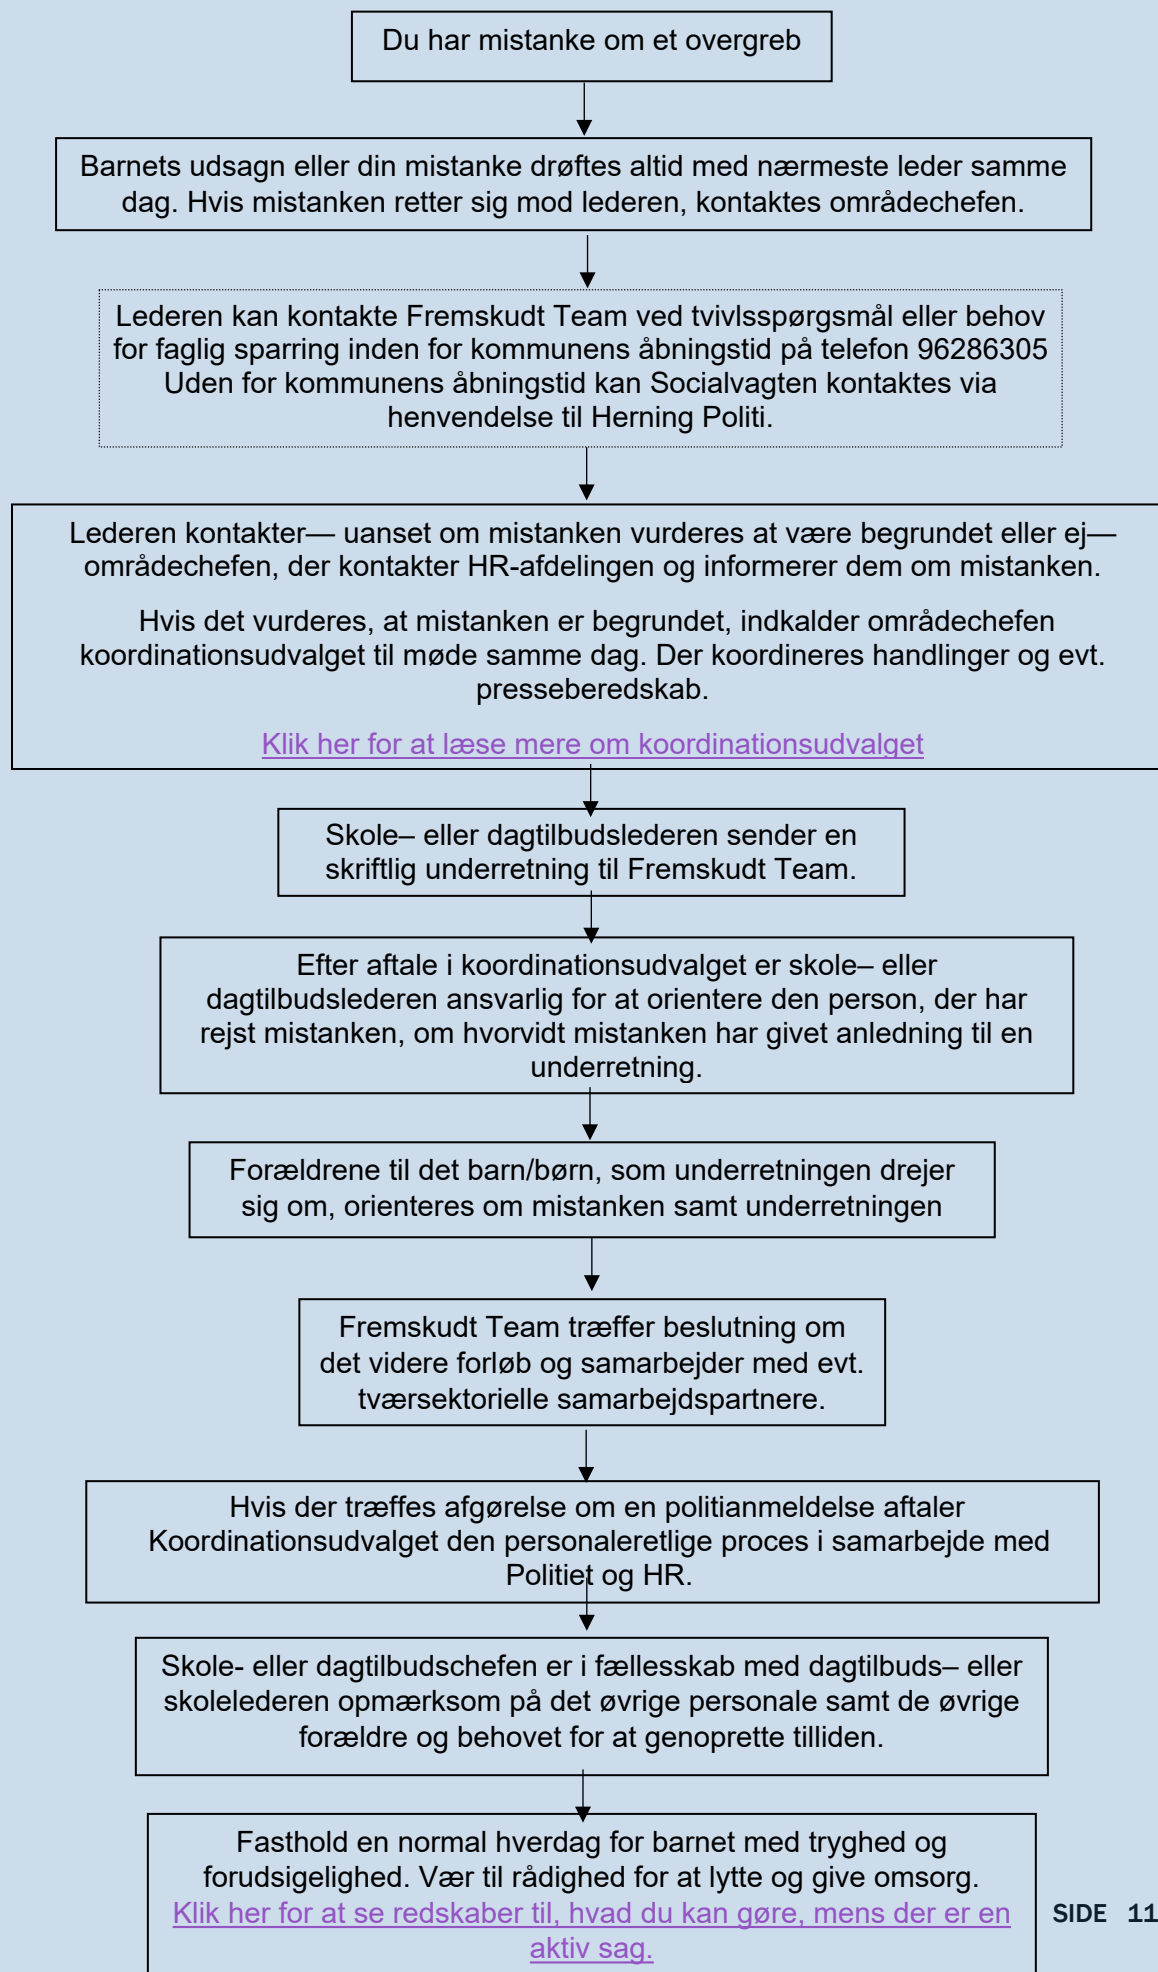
Du har mistanke om et overgreb

Barnets udsagn eller din mistanke drøftes altid med nærmeste leder samme dag. Hvis mistanken retter sig mod lederen, kontaktes områdechefen.

Lederen kan kontakte Fremskudt Team ved tvivlsspørgsmål eller behov for faglig sparring inden for kommunens åbningstid på telefon 96286305 Uden for kommunens åbningstid kan Socialvagten kontaktes via henvendelse til Herning Politi.

Lederen kontakter— uanset om mistanken vurderes at være begrundet eller ej— områdechefen, der kontakter HR-afdelingen og informerer dem om mistanken.

Hvis det vurderes, at mistanken er begrundet, indkalder områdechefen koordinationsudvalget til møde samme dag. Der koordineres handlinger og evt. presseberedskab.

Klik her for at læse mere om koordinationsudvalget

Skole– eller dagtilbudslederen sender en skriftlig underretning til Fremskudt Team.

Efter aftale i koordinationsudvalget er skole– eller dagtilbudslederen ansvarlig for at orientere den person, der har rejst mistanken, om hvorvidt mistanken har givet anledning til en underretning.

Forældrene til det barn/børn, som underretningen drejer sig om, orienteres om mistanken samt underretningen

Fremskudt Team træffer beslutning om det videre forløb og samarbejder med evt. tværsektorielle samarbejdspartnere.

Hvis der træffes afgørelse om en politianmeldelse aftaler Koordinationsudvalget den personaleretlige proces i samarbejde med Politiet og HR.

Skole- eller dagtilbudschefen er i fællesskab med dagtilbuds– eller skolelederen opmærksom på det øvrige personale samt de øvrige forældre og behovet for at genoprette tilliden.

Fasthold en normal hverdag for barnet med tryghed og forudsigelighed. Vær til rådighed for at lytte og give omsorg. Klik her for at se redskaber til, hvad du kan gøre, mens der er en aktiv sag.

SIDE 11